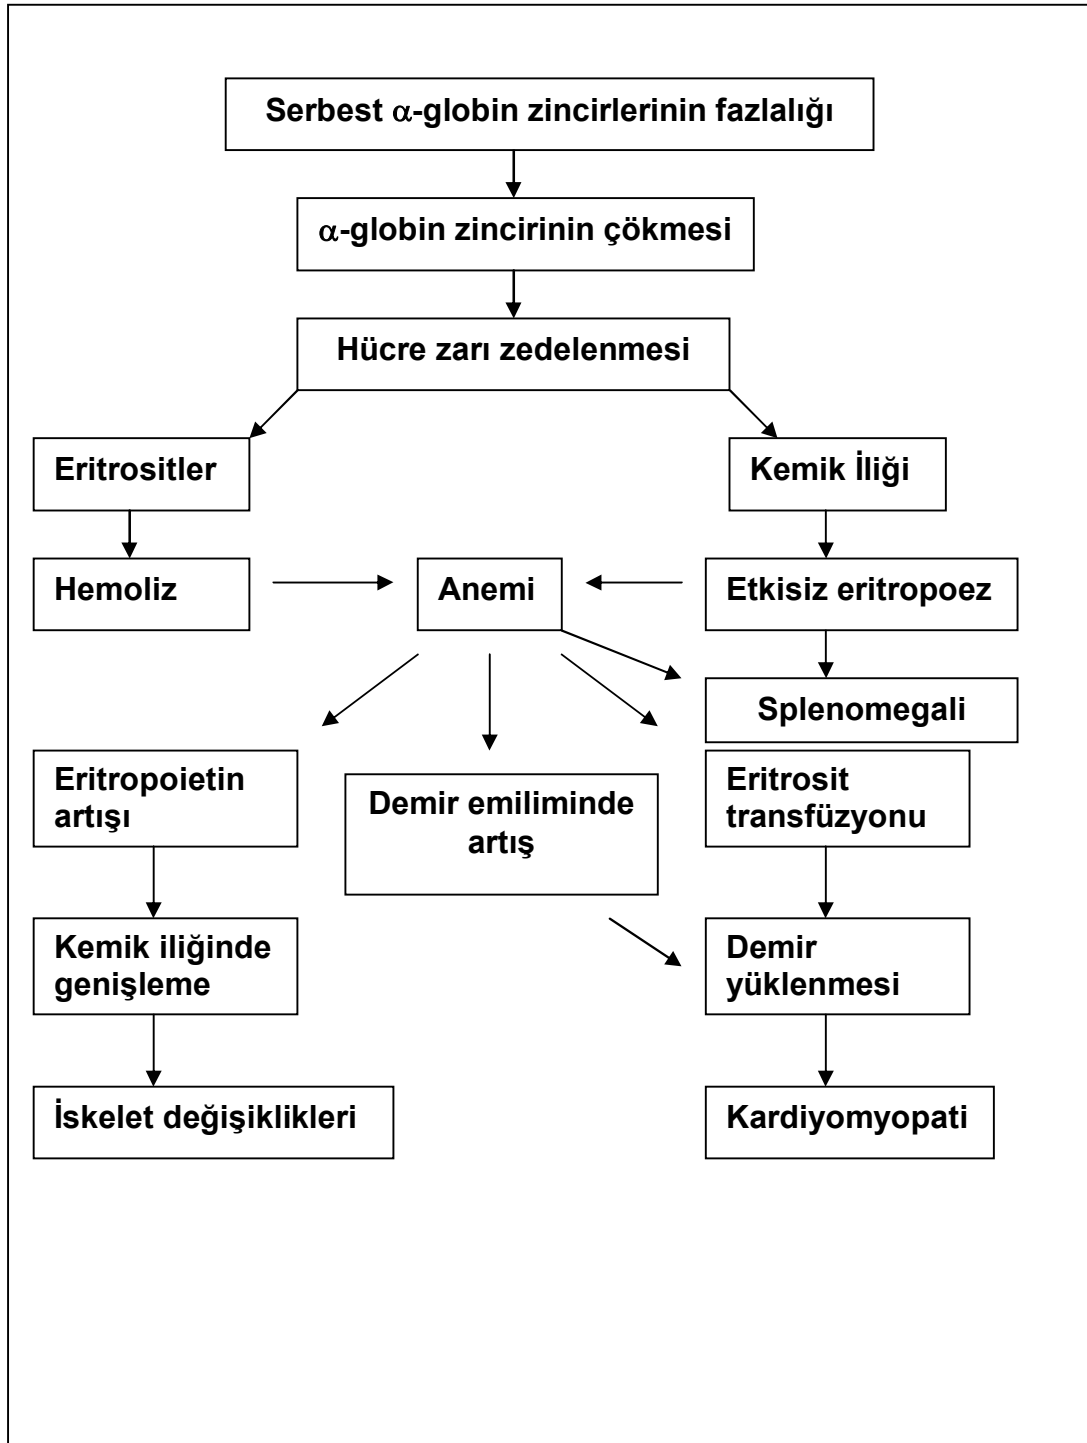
Serbest $\alpha$-globin zincirlerinin fazlalığı

$\alpha$-globin zincirinin çökmesi

Hücre zarı zedelenmesi

Eritrositler

Kemik İliği

Hemoliz

Anemi

Etkisiz eritropoez

Splenomegali

Eritropoietin artışı

Demir emiliminde artış

Eritrosit transfüzyonu

Kemik iliğinde genişleme

Demir yüklenmesi

İskelet değişiklikleri

Kardiyomyopati